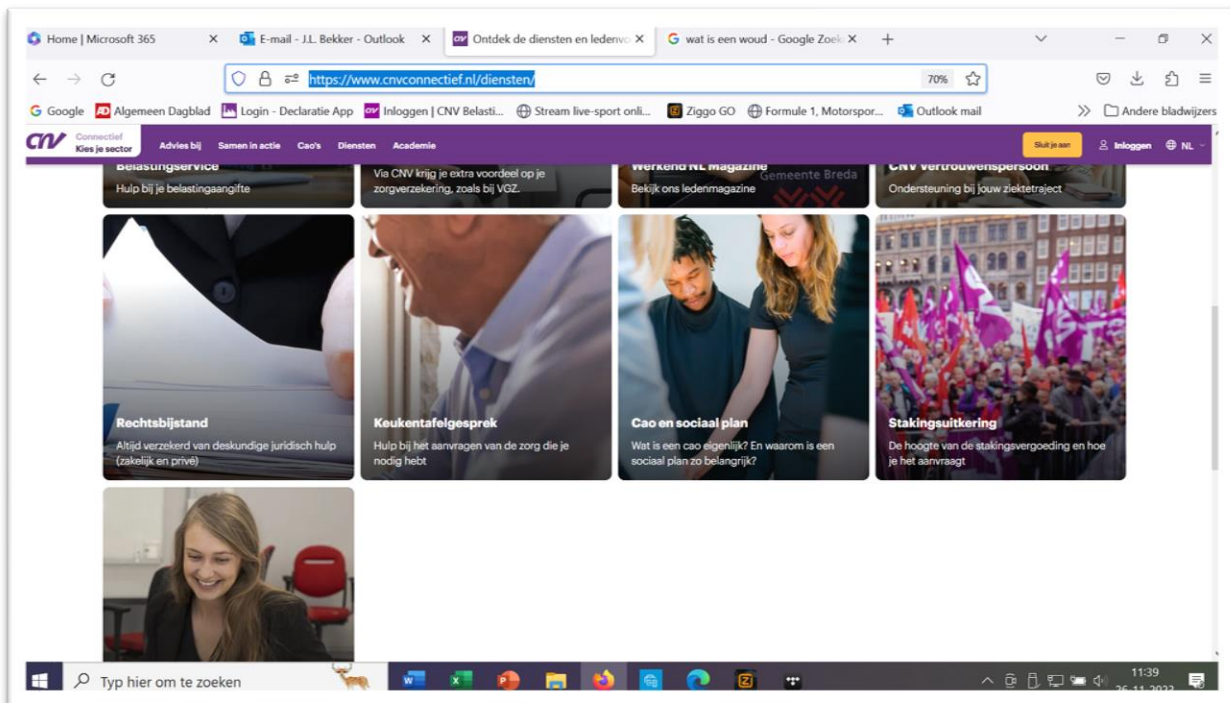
Home | Microsoft 365 ×
E-mail - J.L. Bekker - Outlook ×
Ontdek de diensten en ledenvo ×
wat is een woud - Google Zoek ×
+

https://www.cnvconnectief.nl/diensten/
70%

Google
Algemeen Dagblad
Login - Declaratie App
Inloggen | CNV Belasti...
Stream live-sport onli...
Ziggo GO
Formule 1, Motorspor...
Outlook mail
Andere bladwijzers

CNV Connectief Kies je sector
Advies bij
Samen in actie
Cao's
Diensten
Academie
Sluit je aan
Inloggen
NL

Belastingservice
Hulp bij je belastingaangifte

Via CNV krijg je extra voordeel op je zorgverzekering, zoals bij VGZ.

Werkend NL Magazine
Bekijk ons ledenmagazine

Gemeente Breda

CNV Vertrouwenspersoon
Ondersteuning bij jouw ziektetraject

Rechtsbijstand
Altijd verzekerd van deskundige juridisch hulp (zakelijk en privé)

Keukentafelgesprek
Hulp bij het aanvragen van de zorg die je nodig hebt

Cao en sociaal plan
Wat is een cao eigenlijk? En waarom is een sociaal plan zo belangrijk?

Stakingsuitkering
De hoogte van de stakingsvergoeding en hoe je het aanvraagt

Typ hier om te zoeken
11:39
26-11-2023